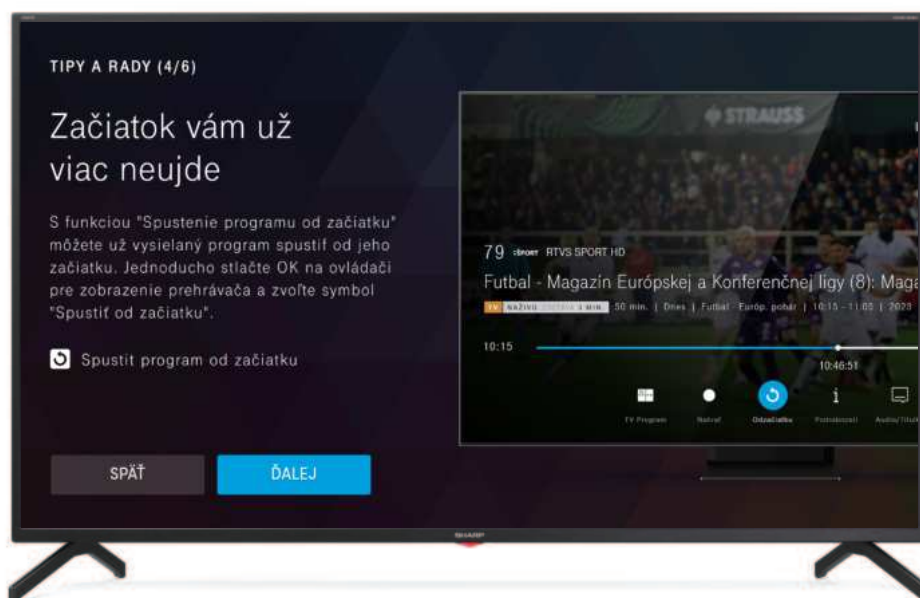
TIPY A RADY (4/6)

Začiatok vám už viac neujde

S funkciou "Spustenie programu od začiatku" môžete už vysielaný program spustiť od jeho začiatku. Jednoducho stlačte OK na ovládači pre zobrazenie prehrávača a zvoľte symbol "Spustiť od začiatku".

Spustiť program od začiatku

SPÄŤ

ĎALEJ

STRAUSS

79 :SPORT RTVS SPORT HD

Futbal - Magazín Európskej a Konferenčnej ligy (8): Maga

TV NAŽIVO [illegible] 50 min. | Dnes | Futbal Europ. pohár | 10:15 - 11:05 | 2023

10:15

10:46:51

TV Program

Nahrať

Odzačiatku

Podrobnosti

Audio/Titulk

SHARP